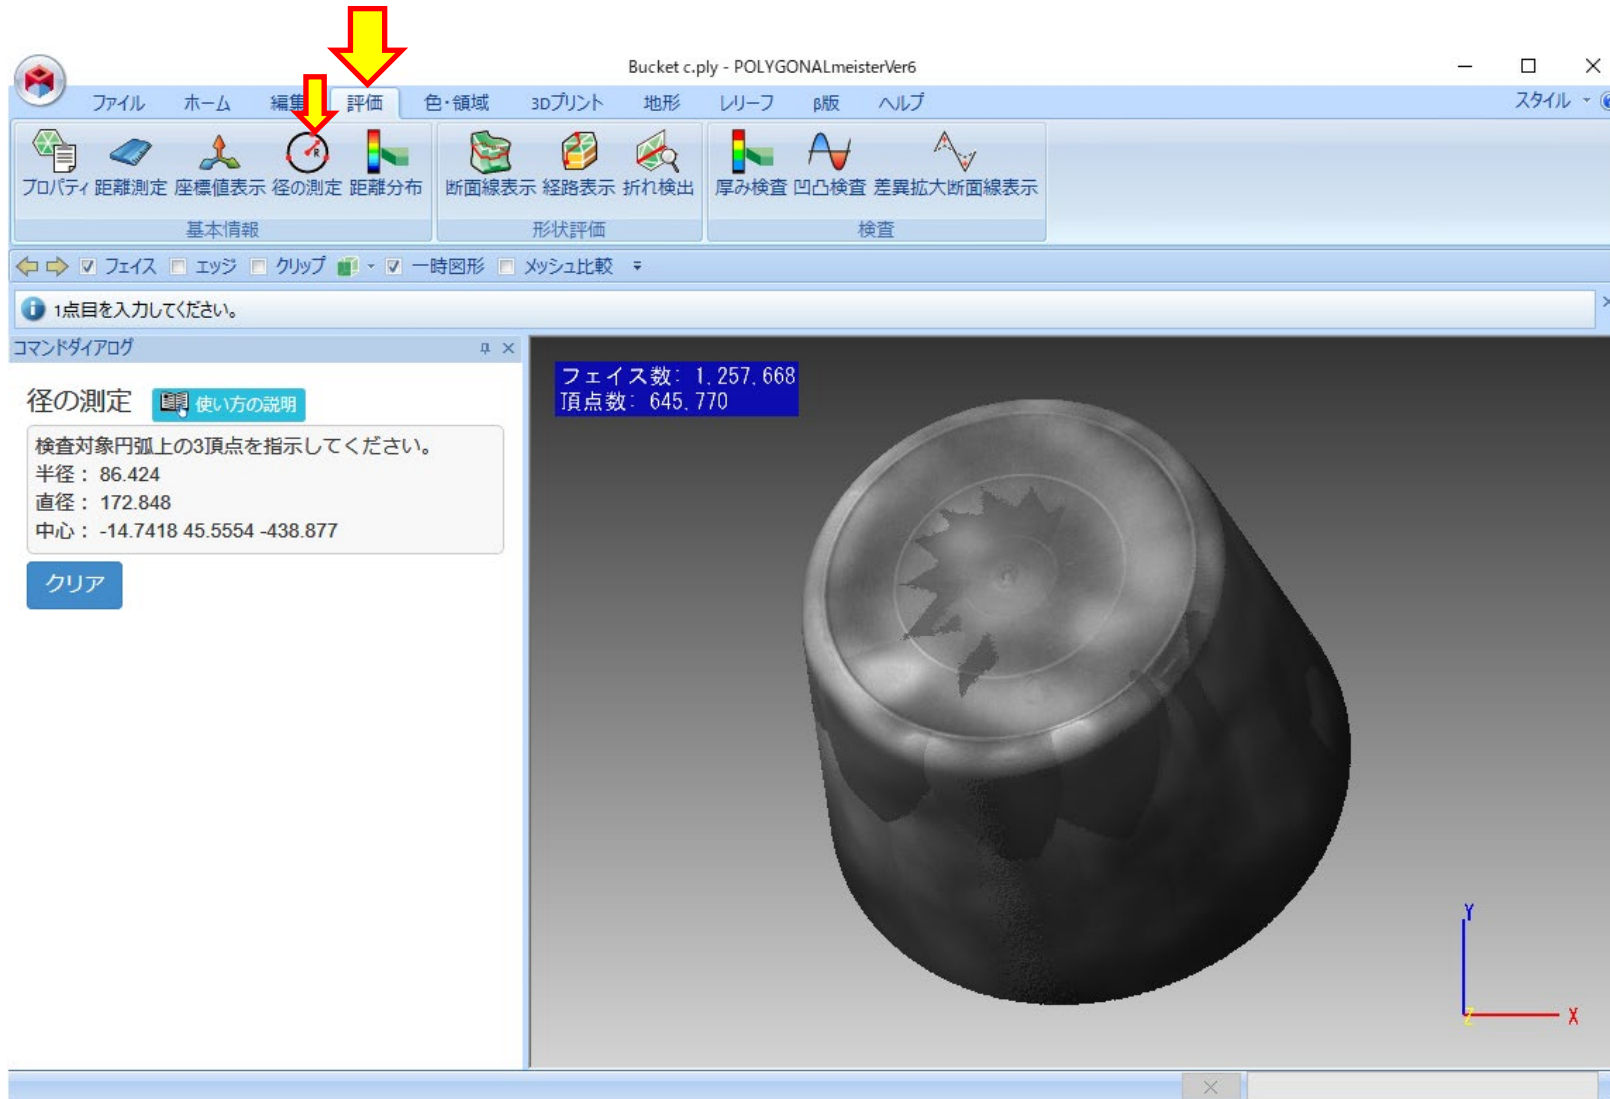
Bucket c.ply - POLYGONALmeisterVer6

ファイル ホーム 編集 評価 色・領域 3Dプリント 地形 レリーフ β版 ヘルプ スタイル

プロパティ 距離測定 座標値表示 径の測定 距離分布
基本情報

断面線表示 経路表示 折れ検出
形状評価

厚み検査 凹凸検査 差異拡大断面線表示
検査

フェイス エッジ クリップ 一時図形 メッシュ比較

1点目を入力してください。

コマンドダイアログ

径の測定 使い方の説明

検査対象円弧上の3頂点を指示してください。
半径： 86.424
直径： 172.848
中心： -14.7418 45.5554 -438.877

クリア

フェイス数： 1,257,668
頂点数： 645,770

Y
Z
X